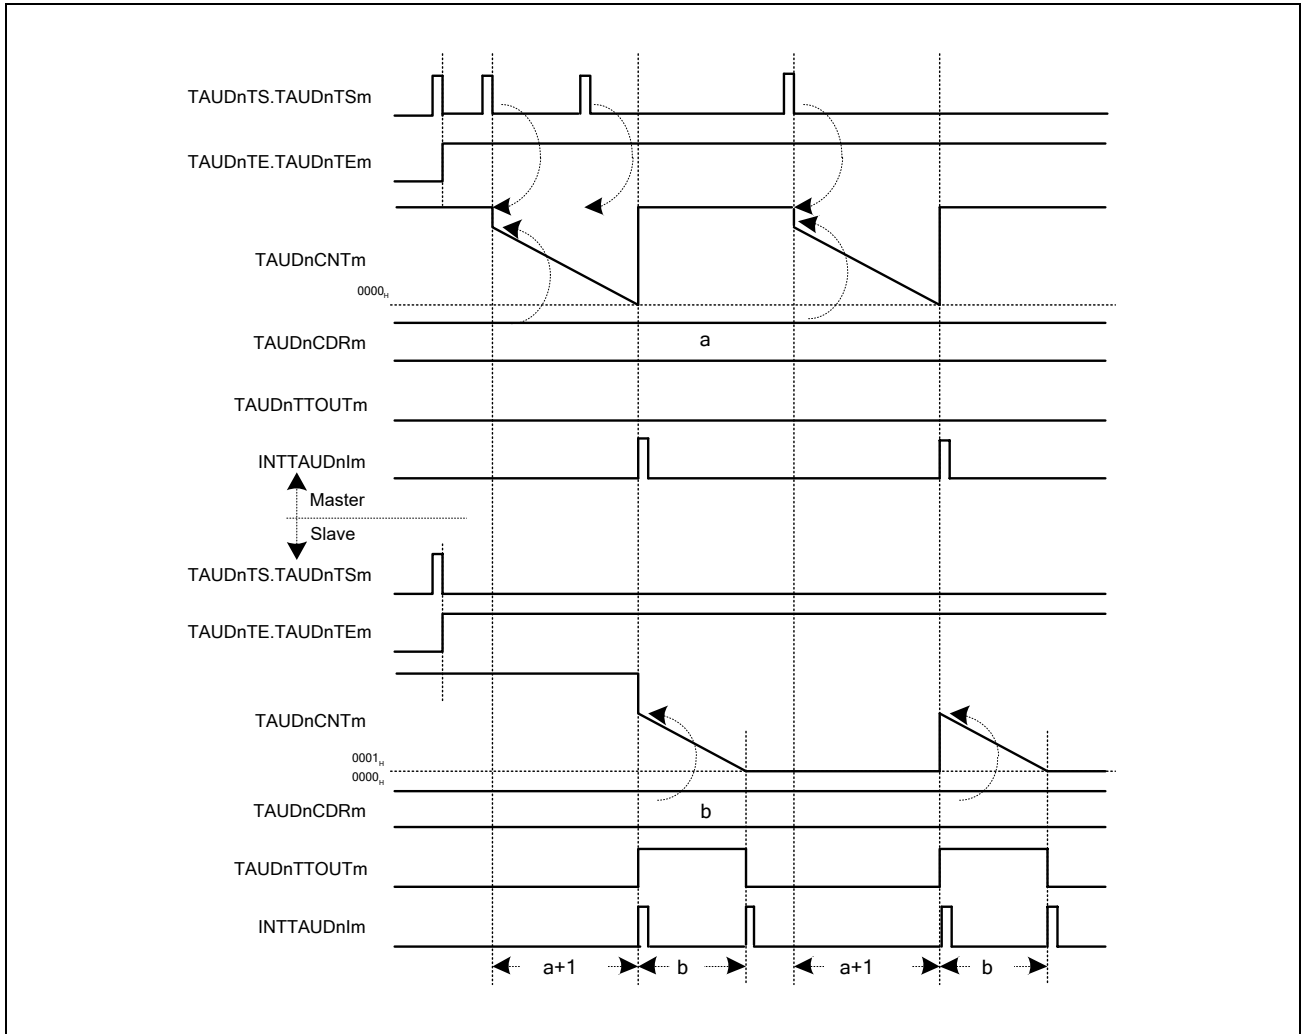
TAUDnTS.TAUDnTSm

TAUDnTE.TAUDnTEm

TAUDnCNTm

$0000_H$

TAUDnCDRm

a

TAUDnTTOUTm

INTTAUDnIm

Master

Slave

TAUDnTS.TAUDnTSm

TAUDnTE.TAUDnTEm

TAUDnCNTm

$0001_H$
$0000_H$

TAUDnCDRm

b

TAUDnTTOUTm

INTTAUDnIm

a+1

b

a+1

b